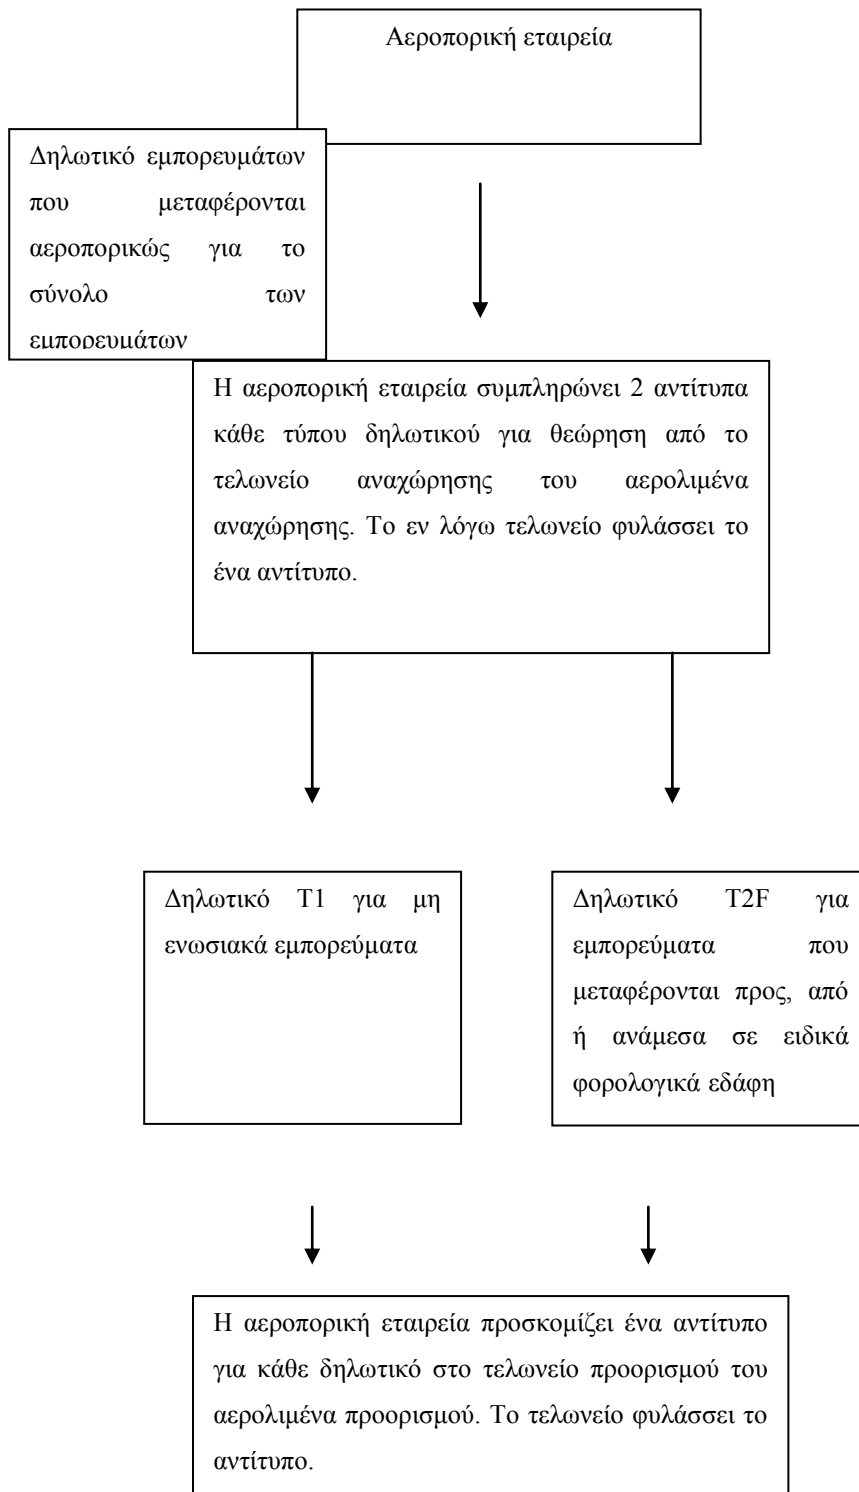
Αεροπορική εταιρεία

Δηλωτικό εμπορευμάτων που μεταφέρονται αεροπορικώς για το σύνολο των εμπορευμάτων

Η αεροπορική εταιρεία συμπληρώνει 2 αντίτυπα κάθε τύπου δηλωτικού για θεώρηση από το τελωνείο αναχώρησης του αερολιμένα αναχώρησης. Το εν λόγω τελωνείο φυλάσσει το ένα αντίτυπο.

Δηλωτικό T1 για μη ενωσιακά εμπορεύματα

Δηλωτικό T2F για εμπορεύματα που μεταφέρονται προς, από ή ανάμεσα σε ειδικά φορολογικά εδάφη

Η αεροπορική εταιρεία προσκομίζει ένα αντίτυπο για κάθε δηλωτικό στο τελωνείο προορισμού του αερολιμένα προορισμού. Το τελωνείο φυλάσσει το αντίτυπο.